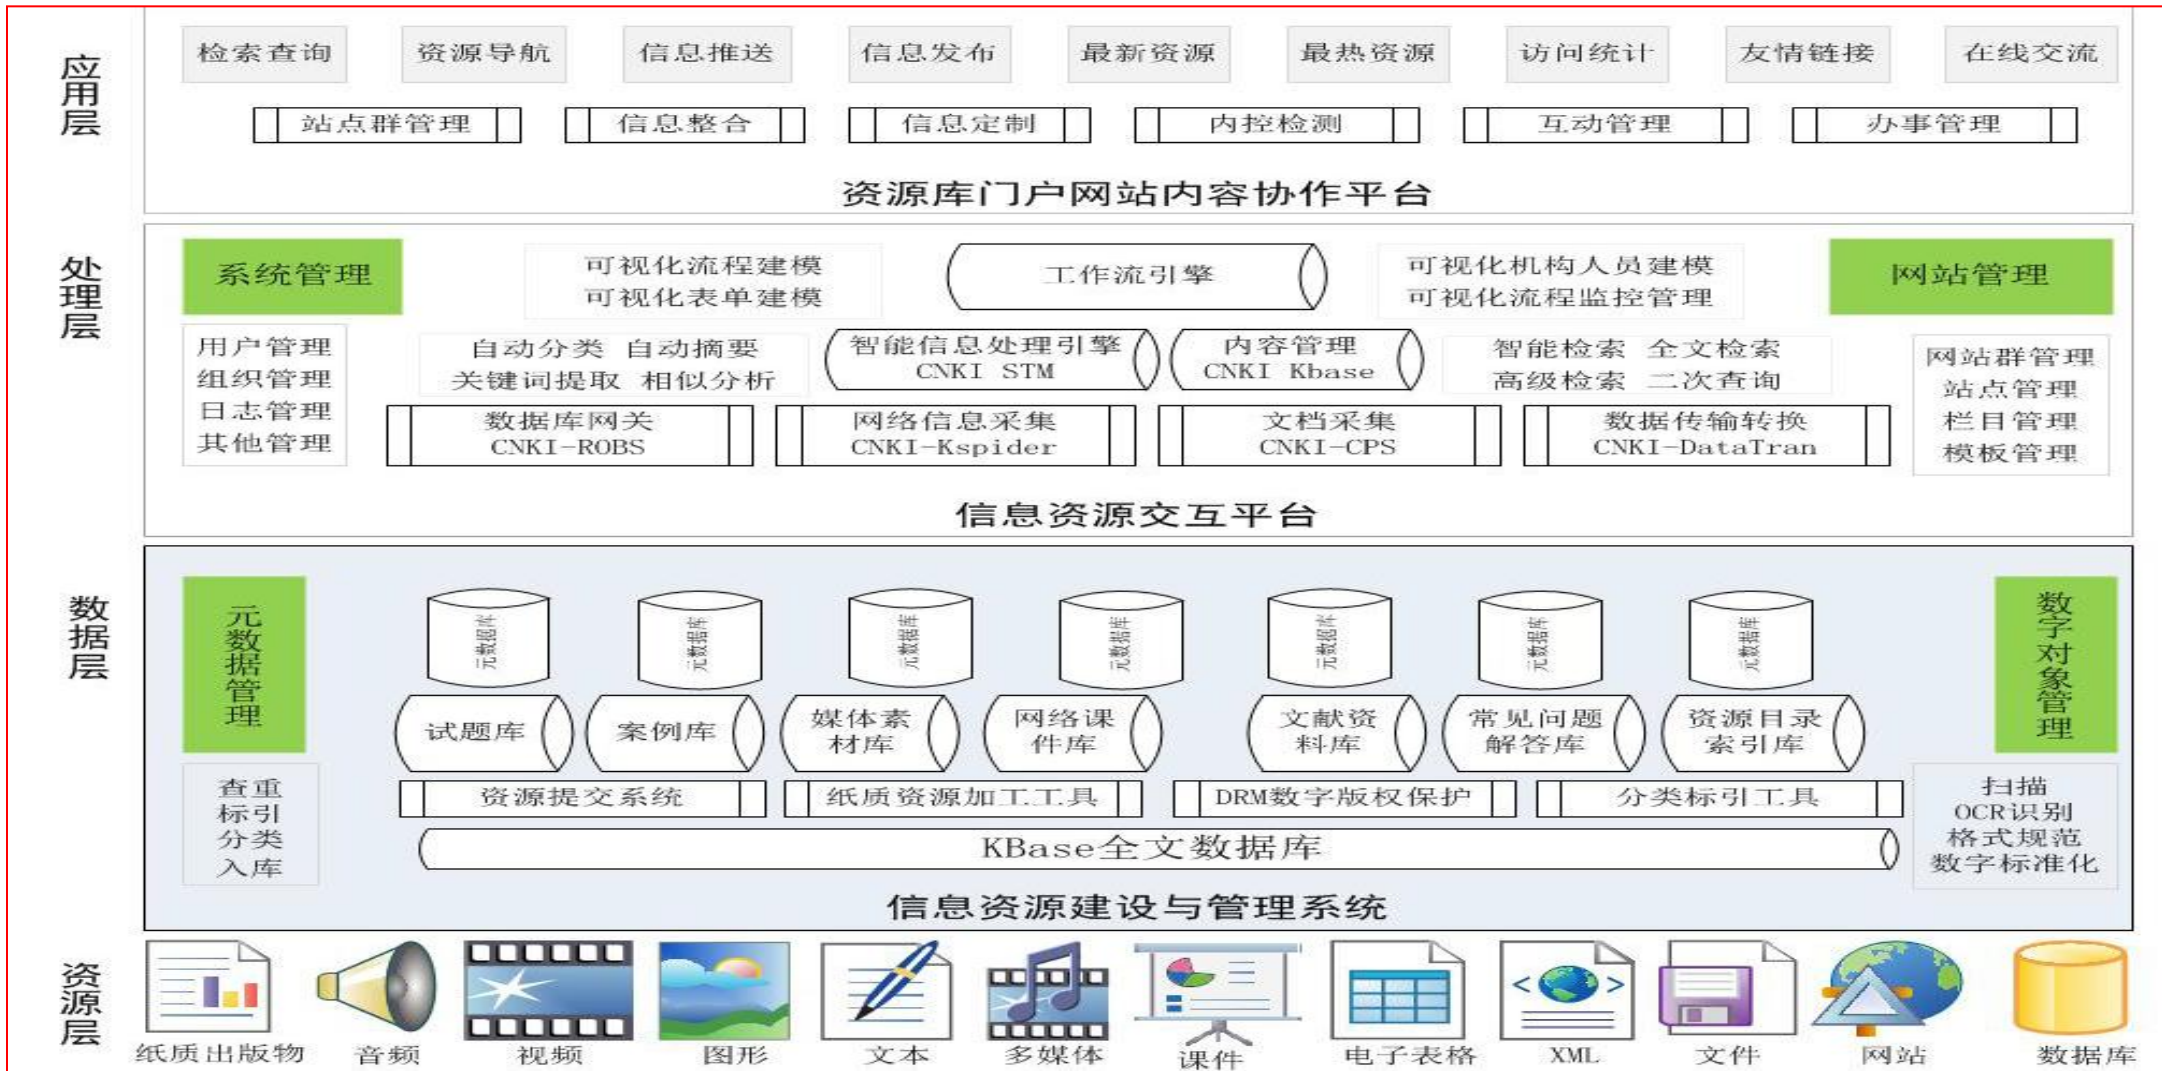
应用层

检索查询 资源导航 信息推送 信息发布 最新资源 最热资源 访问统计 友情链接 在线交流

站点群管理 信息整合 信息定制 内控检测 互动管理 办事管理

资源库门户网站内容协作平台

处理层

系统管理 可视化流程建模 可视化表单建模 工作流引擎 可视化机构人员建模 可视化流程监控管理 网站管理

用户管理 组织管理 日志管理 其他管理

自动分类 自动摘要 关键词提取 相似分析

智能信息处理引擎 CNKI STM

内容管理 CNKI Kbase

智能检索 全文检索 高级检索 二次查询

网站群管理 站点管理 栏目管理 模板管理

数据库网关 CNKI-ROBS

网络信息采集 CNKI-Kspider

文档采集 CNKI-CPS

数据传输转换 CNKI-DataTran

信息资源交互平台

数据层

元数据管理

元数据库 元数据库 元数据库 元数据库 元数据库 元数据库 元数据库

试题库 案例库 媒体素材库 网络课件库 文献资料库 常见问题解答库 资源目录索引库

数字对象管理

查重 标引 分类 入库

资源提交系统 纸质资源加工工具 DRM数字版权保护 分类标引工具

KBase全文数据库

扫描 OCR识别 格式规范 数字标准化

信息资源建设与管理系统

资源层

纸质出版物 音频 视频 图形 文本 多媒体 课件 电子表格 XML 文件 网站 数据库